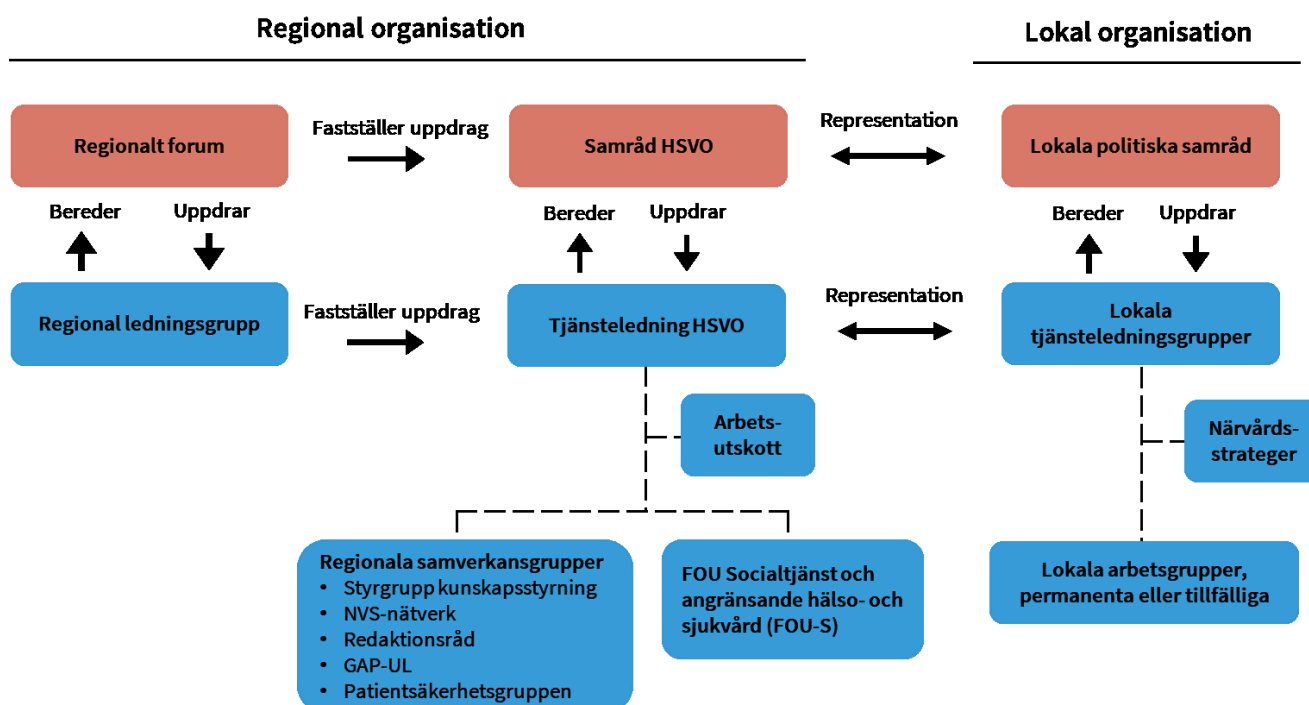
Regional organisation

Lokal organisation

Regionalt forum

Fastställer uppdrag

Samråd HSVO

Representation

Lokala politiska samråd

Bereder

Uppdrar

Bereder

Uppdrar

Bereder

Uppdrar

Regional ledningsgrupp

Fastställer uppdrag

Tjänsteledning HSVO

Representation

Lokala tjänsteledningsgrupper

Arbets-utskott

Närvårds-strateger

Regionala samverkansgrupper
- Styrgrupp kunskapsstyrning
- NVS-nätverk
- Redaktionsråd
- GAP-UL
- Patientsäkerhetsgruppen

FOU Socialtjänst och angränsande hälso- och sjukvård (FOU-S)

Lokala arbetsgrupper, permanenta eller tillfälliga